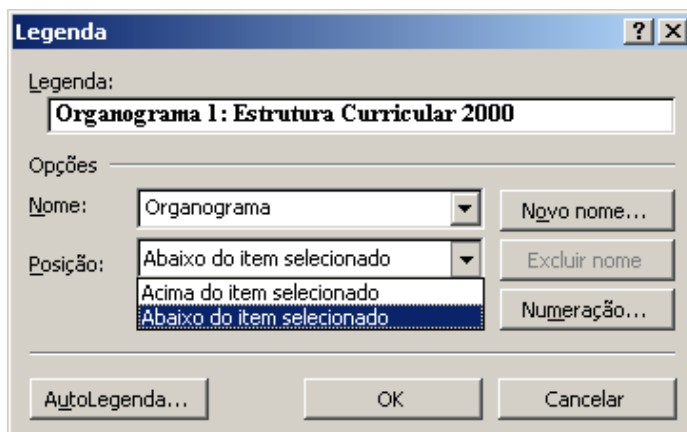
Legenda ? X

Legenda:

Organograma 1: Estrutura Curricular 2000

Opções

Nome: Organograma

Novo nome...

Posição: Abaixo do item selecionado

Excluir nome

Acima do item selecionado
Abaixo do item selecionado

Numeração...

AutoLegenda... OK Cancelar